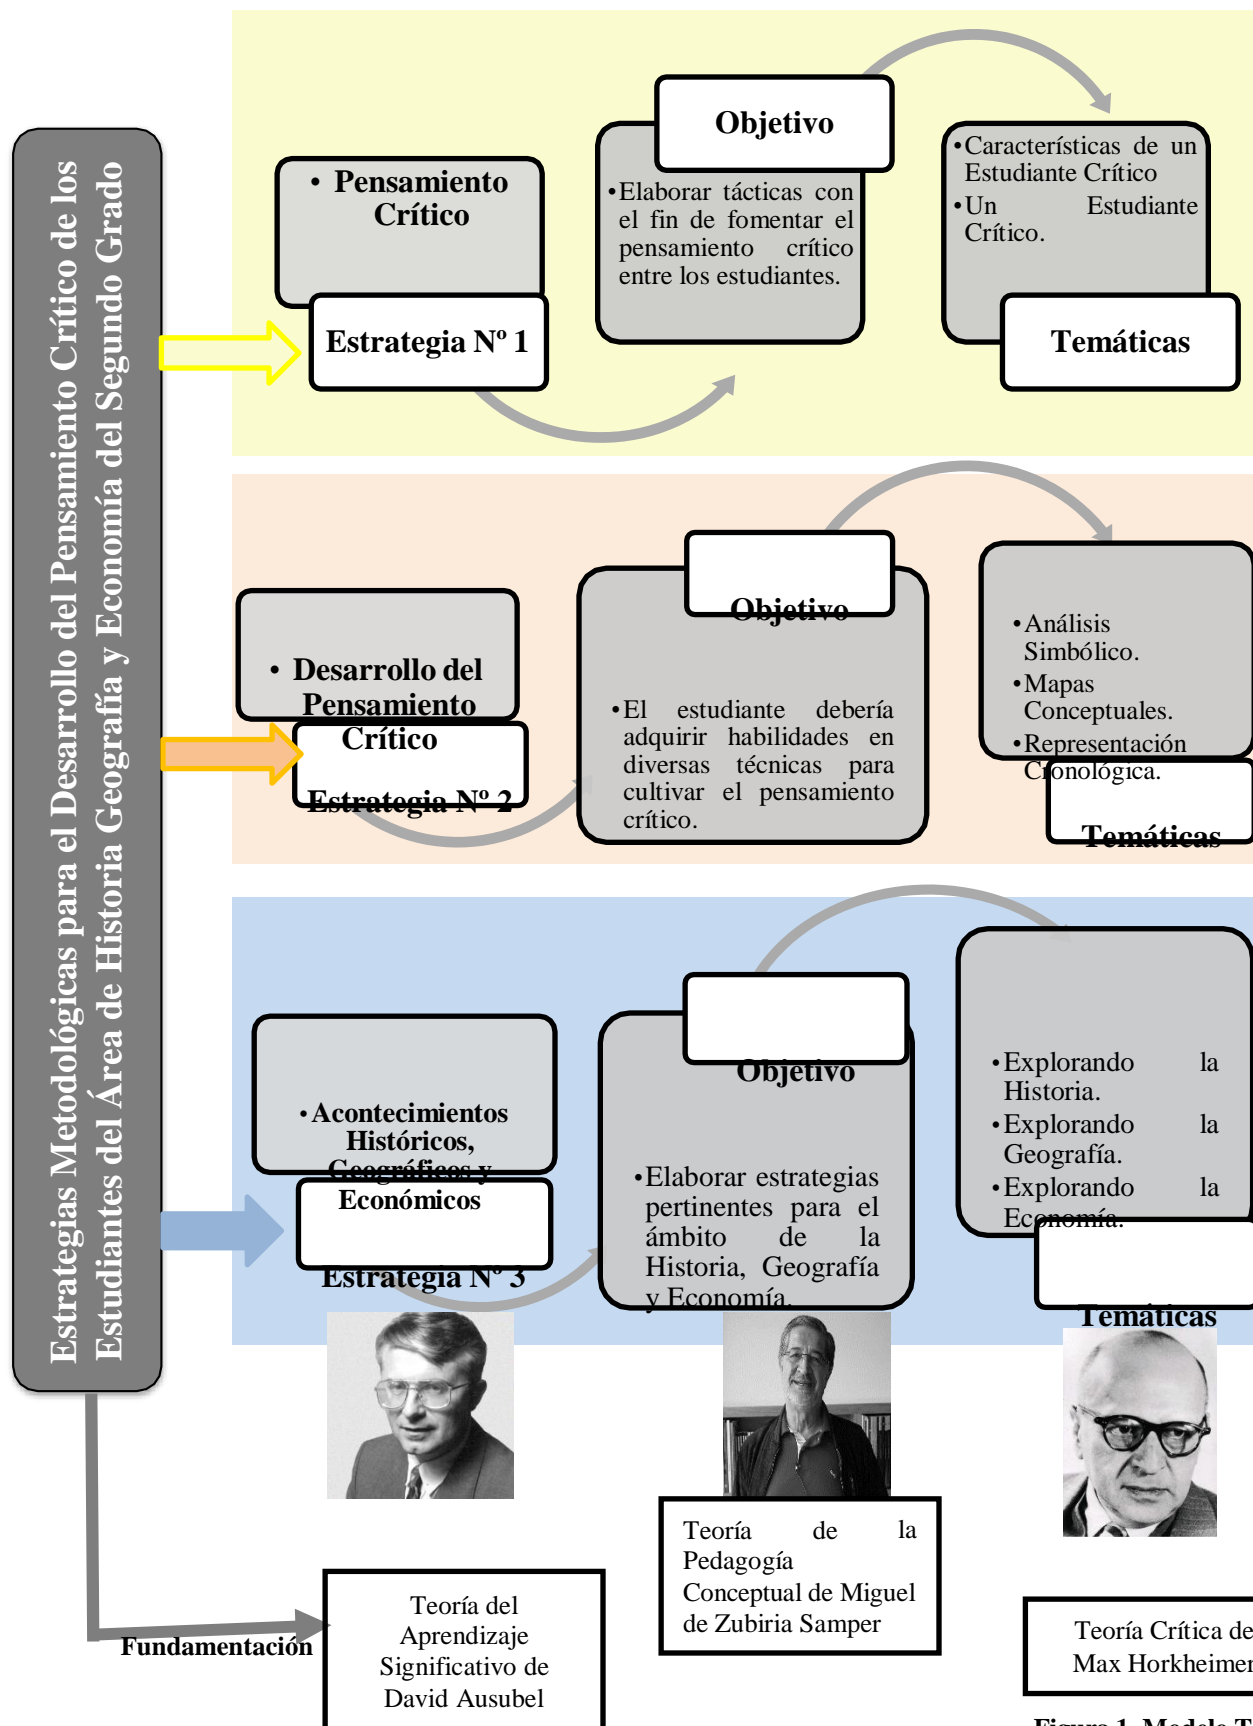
Estrategias Metodológicas para el Desarrollo del Pensamiento Crítico de los Estudiantes del Área de Historia Geografía y Economía del Segundo Grado

• Pensamiento Crítico

Estrategia Nº 1

Objetivo

•Elaborar tácticas con el fin de fomentar el pensamiento crítico entre los estudiantes.

•Características de un Estudiante Crítico
•Un Estudiante Crítico.

Temáticas

• Desarrollo del Pensamiento Crítico

Estrategia Nº 2

Objetivo

•El estudiante debería adquirir habilidades en diversas técnicas para cultivar el pensamiento crítico.

•Análisis Simbólico.
•Mapas Conceptuales.
•Representación Cronológica.

Temáticas

•Acontecimientos Históricos, Geográficos y Económicos

Estrategia Nº 3

Objetivo

•Elaborar estrategias pertinentes para el ámbito de la Historia, Geografía y Economía.

•Explorando la Historia.
•Explorando la Geografía.
•Explorando la Economía.

Temáticas

Fundamentación

Teoría del Aprendizaje Significativo de David Ausubel

Teoría de la Pedagogía Conceptual de Miguel de Zubiria Samper

Teoría Crítica de Max Horkheimer

Figura 1. Modelo T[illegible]